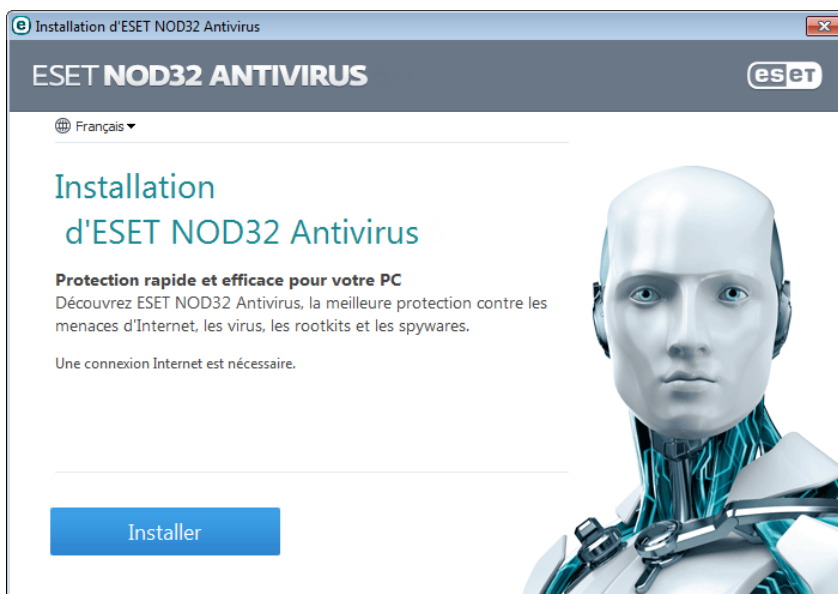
Installation d'ESET NOD32 Antivirus

ESET NOD32 ANTIVIRUS

eset

Français

Installation d'ESET NOD32 Antivirus

Protection rapide et efficace pour votre PC
Découvrez ESET NOD32 Antivirus, la meilleure protection contre les menaces d'Internet, les virus, les rootkits et les spywares.

Une connexion Internet est nécessaire.

Installer